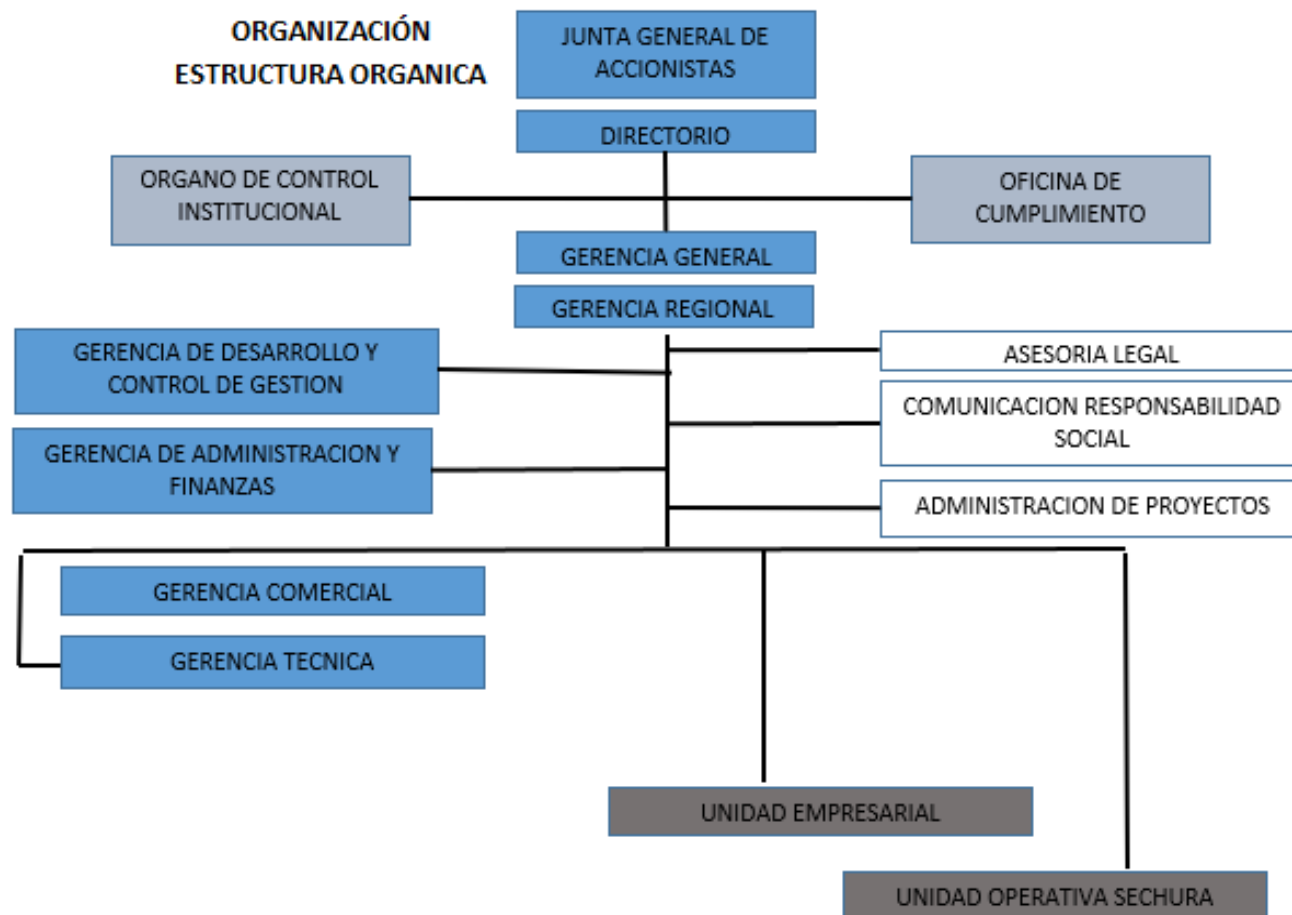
ORGANIZACIÓN
ESTRUCTURA ORGANICA

JUNTA GENERAL DE ACCIONISTAS

DIRECTORIO

ORGANO DE CONTROL INSTITUCIONAL

OFICINA DE CUMPLIMIENTO

GERENCIA GENERAL

GERENCIA REGIONAL

GERENCIA DE DESARROLLO Y CONTROL DE GESTION

ASESORIA LEGAL

COMUNICACION RESPONSABILIDAD SOCIAL

GERENCIA DE ADMINISTRACION Y FINANZAS

ADMINISTRACION DE PROYECTOS

GERENCIA COMERCIAL

GERENCIA TECNICA

UNIDAD EMPRESARIAL

UNIDAD OPERATIVA SECHURA